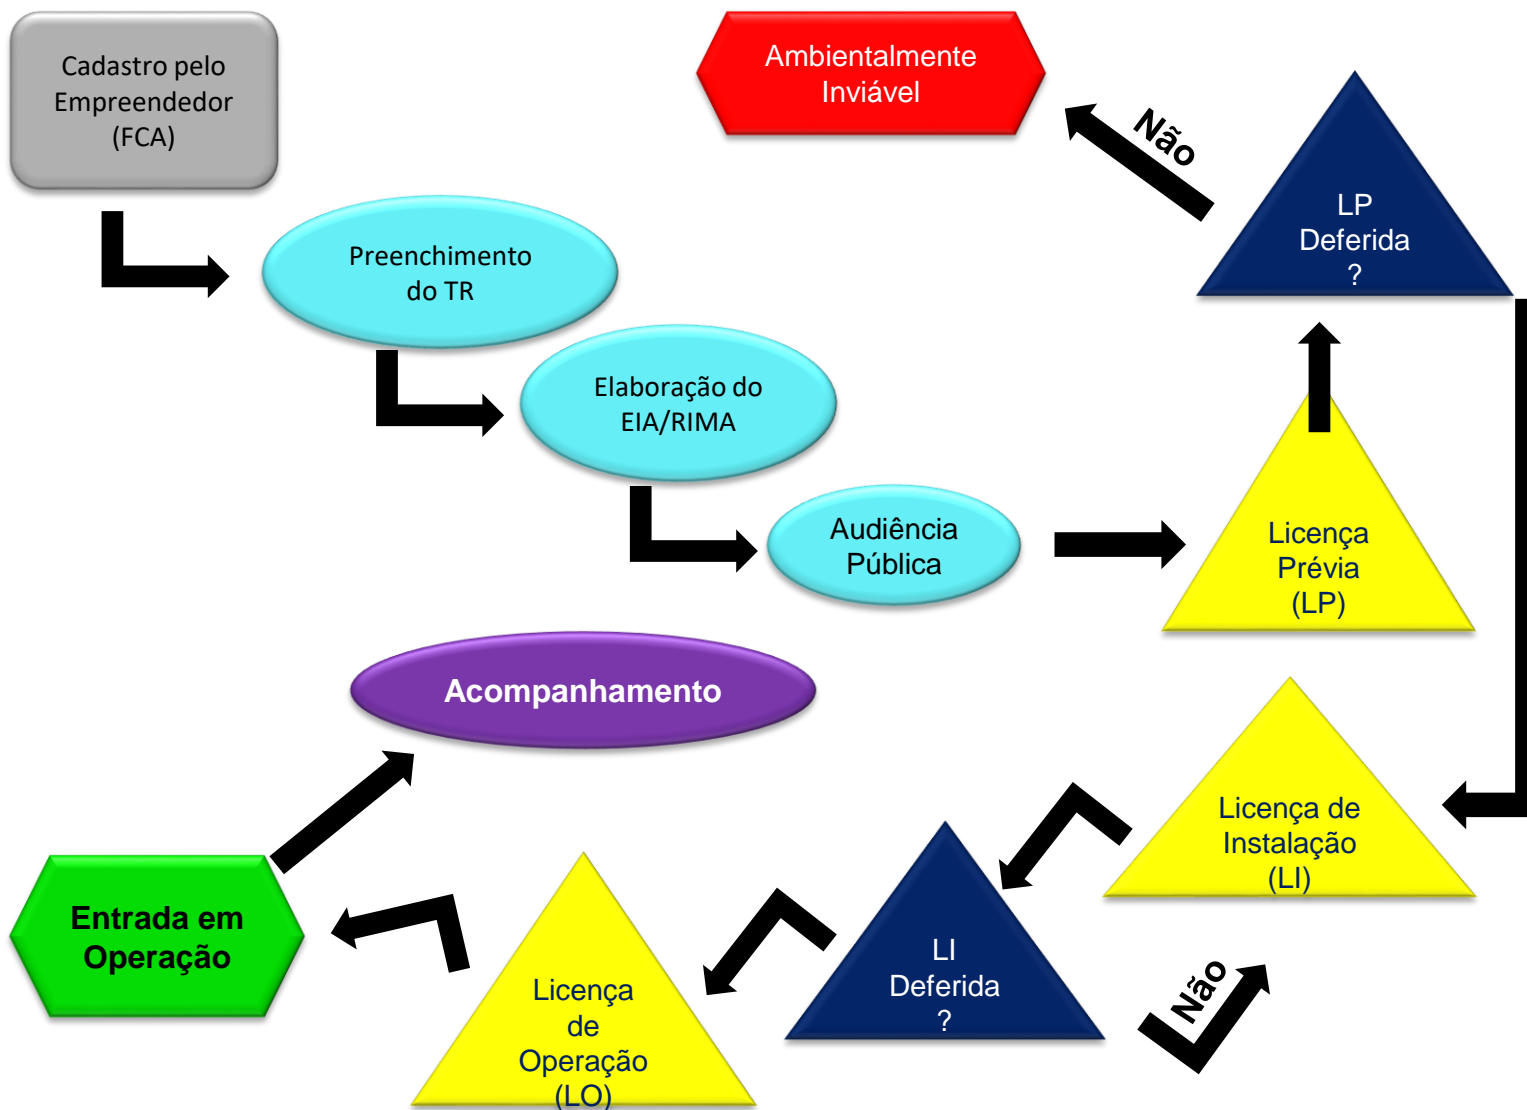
Cadastro pelo Empreendedor (FCA)

Ambientalmente Inviável

Não

LP Deferida ?

Preenchimento do TR

Elaboração do EIA/RIMA

Audiência Pública

Licença Prévia (LP)

Acompanhamento

Licença de Instalação (LI)

Entrada em Operação

LI Deferida ?

Não

Licença de Operação (LO)